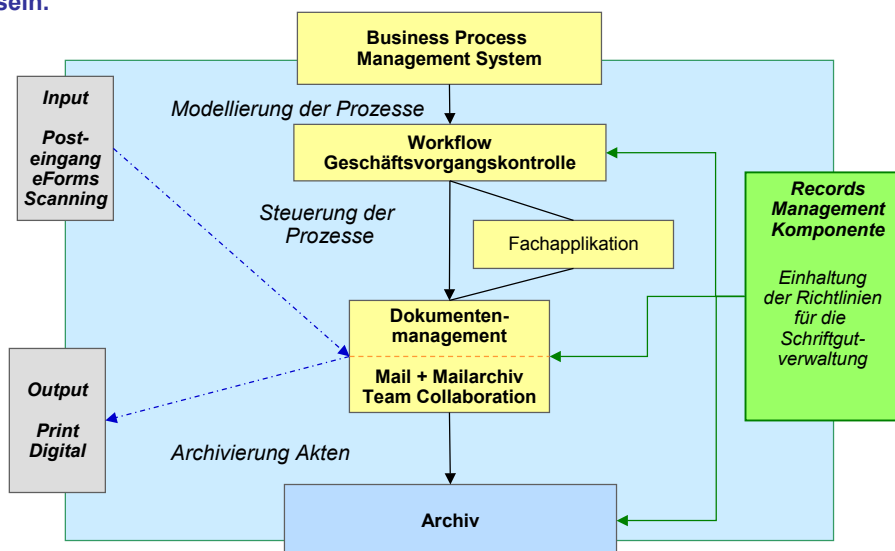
sein.

Business Process Management System

Input

Post-eingang eForms Scanning

Modellierung der Prozesse

Workflow Geschäftsvorgangskontrolle

Steuerung der Prozesse

Fachapplikation

Records Management Komponente

Einhaltung der Richtlinien für die Schriftgut-verwaltung

Dokumenten-management

Mail + Mailarchiv Team Collaboration

Output

Print Digital

Archivierung Akten

Archiv